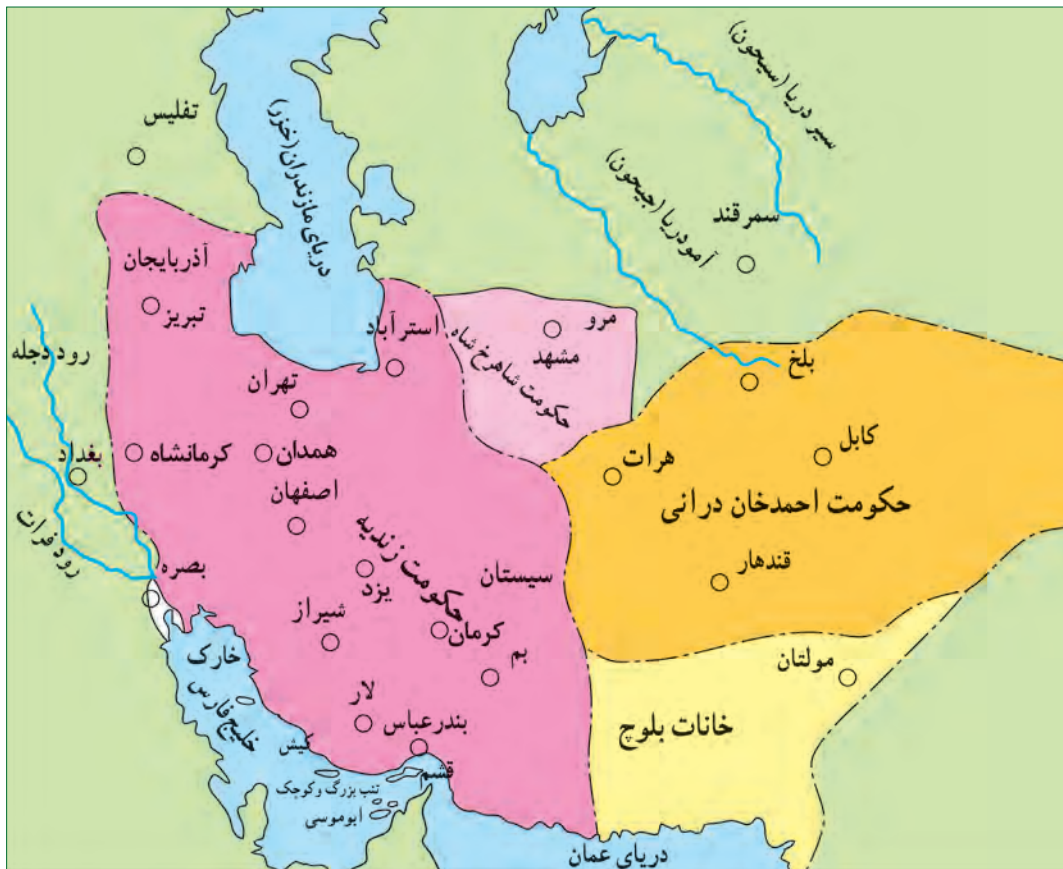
تفلیس
دریای مازندران (خزر)
سیر دریا (سیحون)
آمودریا (جیحون)
سمرقند
آذربایجان
تبریز
رود دجله
استرآباد
مرو
مشهد
حکومت شاهرخ شاه
بلخ
تهران
کرمانشاه
همدان
بغداد
اصفهان
کابل
هرات
حکومت احمدخان درانی
رود فرات
حکومت زندیه
یزد
سیستان
بصره
قندهار
شیراز
کرمان
بم
خارک
مولتان
خلیج فارس
لار
بندرعباس
خانات بلوچ
کیش
قشم
تنب بزرگ و کوچک
ابوموسی
دریای عمان